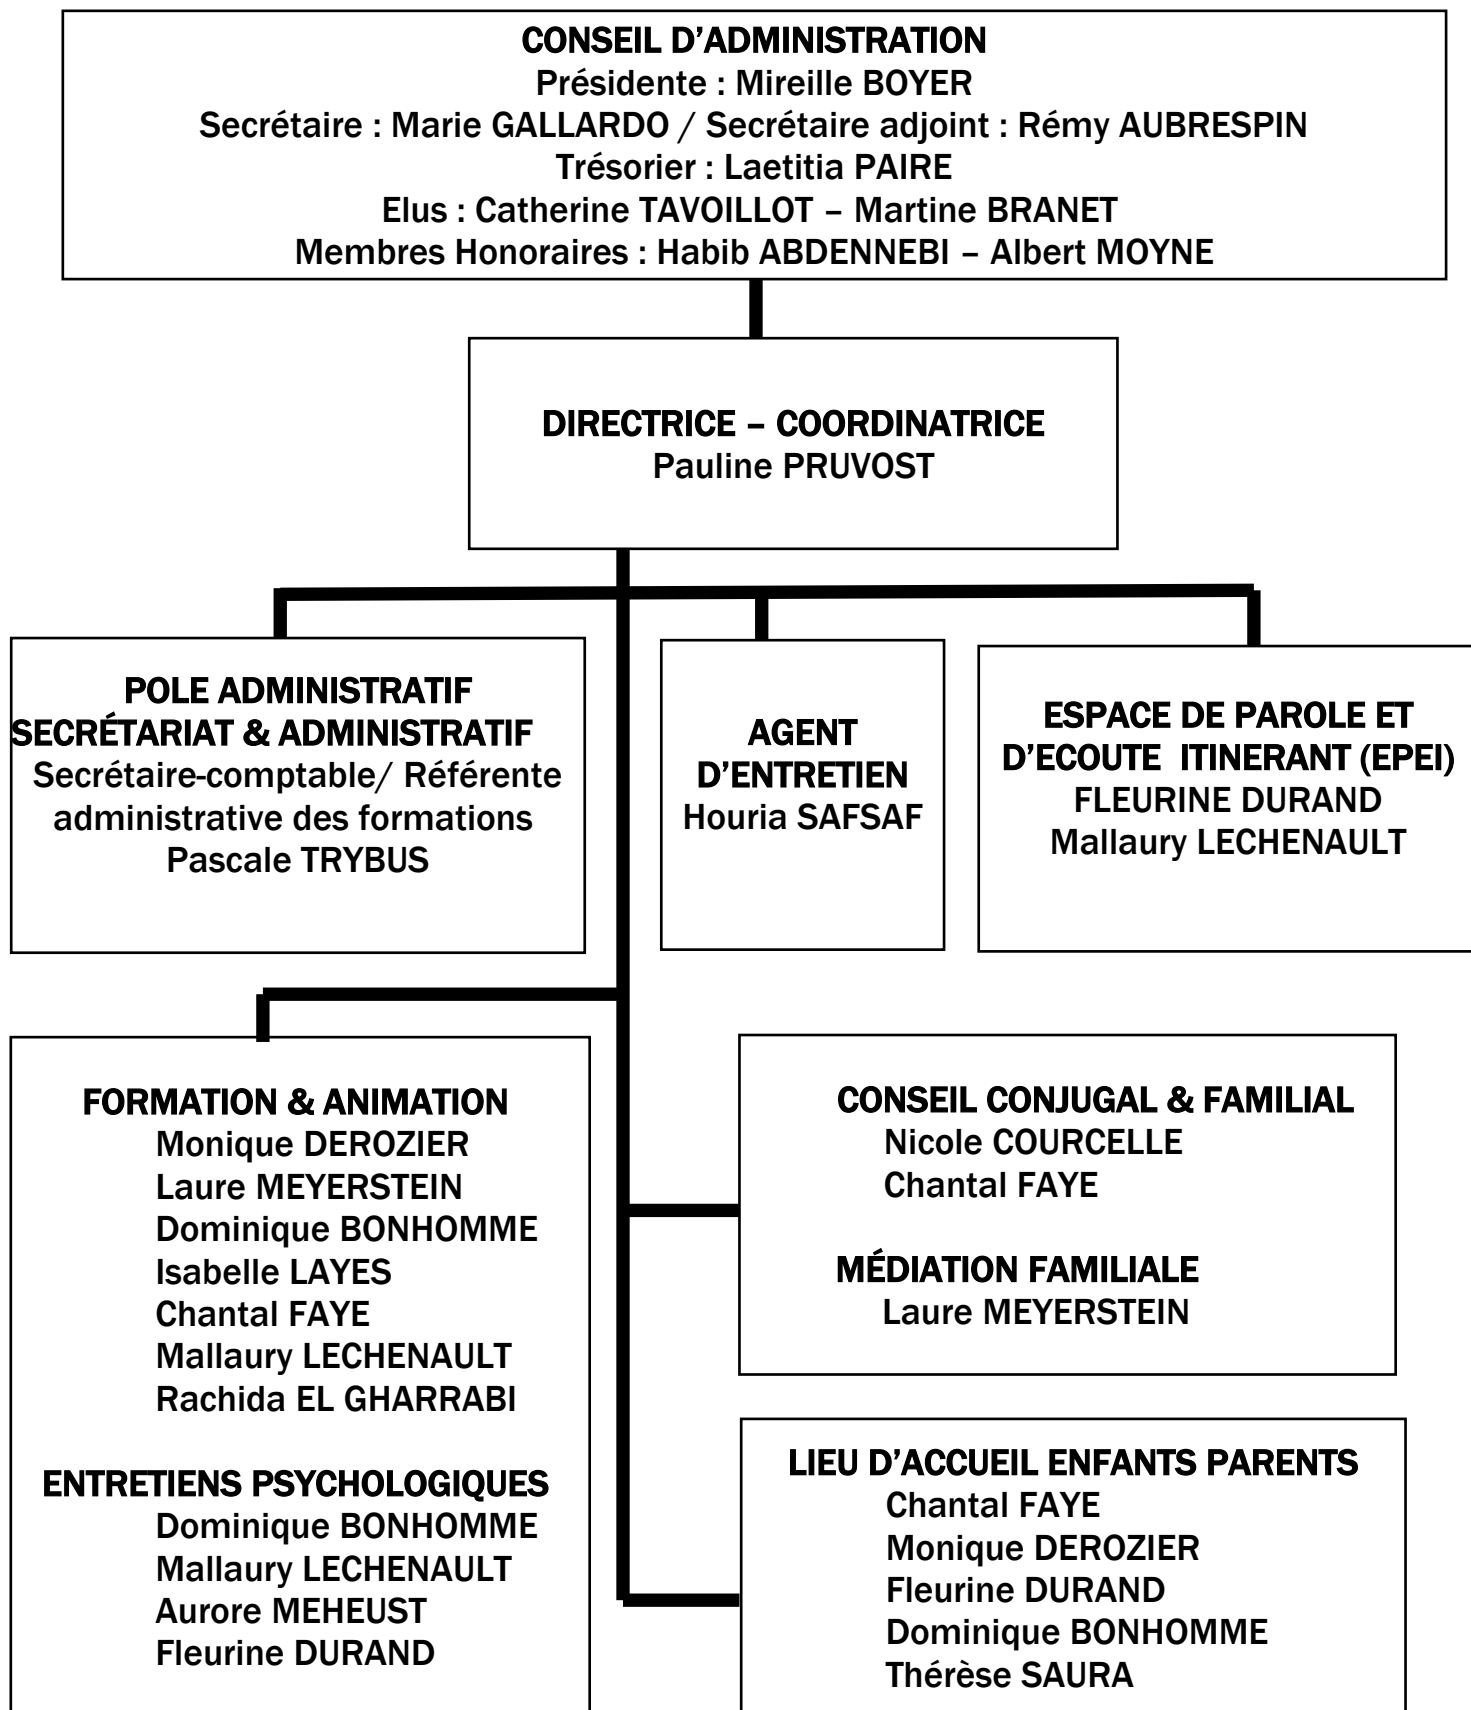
CONSEIL D'ADMINISTRATION
Présidente : Mireille BOYER
Secrétaire : Marie GALLARDO / Secrétaire adjoint : Rémy AUBRESPIN
Trésorier : Laetitia PAIRE
Elus : Catherine TAVOILLOT – Martine BRANET
Membres Honoraires : Habib ABDENNEBI – Albert MOYNE

DIRECTRICE – COORDINATRICE
Pauline PRUVOST

POLE ADMINISTRATIF
SECRÉTARIAT & ADMINISTRATIF
Secrétaire-comptable/ Référente administrative des formations
Pascale TRYBUS

AGENT D'ENTRETIEN
Houria SAFSAF

ESPACE DE PAROLE ET D'ECOUTE ITINERANT (EPEI)
FLEURINE DURAND
Mallaury LECHENAULT

FORMATION & ANIMATION
Monique DEROZIER
Laure MEYERSTEIN
Dominique BONHOMME
Isabelle LAYES
Chantal FAYE
Mallaury LECHENAULT
Rachida EL GHARRABI

ENTRETIENS PSYCHOLOGIQUES
Dominique BONHOMME
Mallaury LECHENAULT
Aurore MEHEUST
Fleurine DURAND

CONSEIL CONJUGAL & FAMILIAL
Nicole COURCELLE
Chantal FAYE

MÉDIATION FAMILIALE
Laure MEYERSTEIN

LIEU D'ACCUEIL ENFANTS PARENTS
Chantal FAYE
Monique DEROZIER
Fleurine DURAND
Dominique BONHOMME
Thérèse SAURA